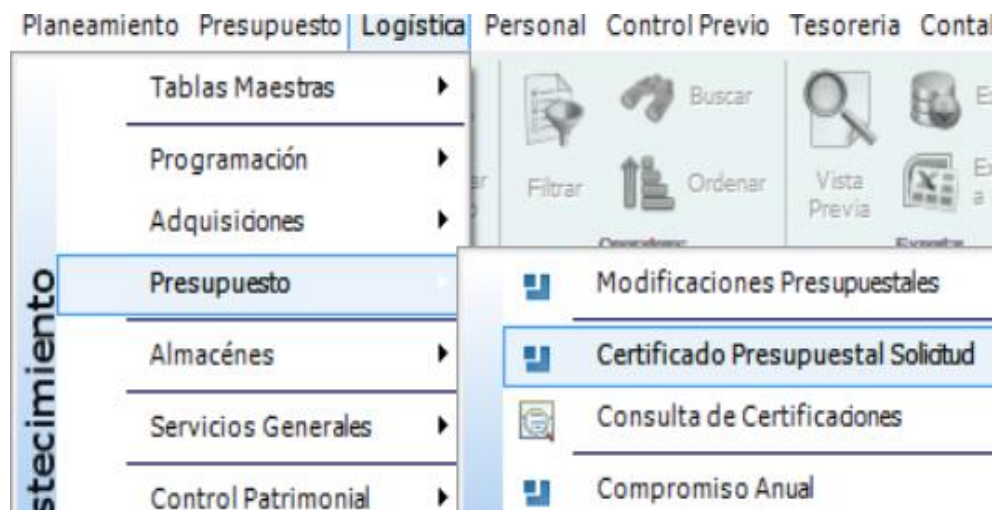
Planeamiento Presupuesto Logística Personal Control Previo Tesoreria Contal

Tablas Maestras
Programación
Adquisiciones
Presupuesto
Almacénes
Servicios Generales
Control Patrimonial

stecimiento

Filtrar
Buscar
Ordenar
Vista Previa

Modificaciones Presupuestales
Certificado Presupuestal Solicitud
Consulta de Certificaciones
Compromiso Anual